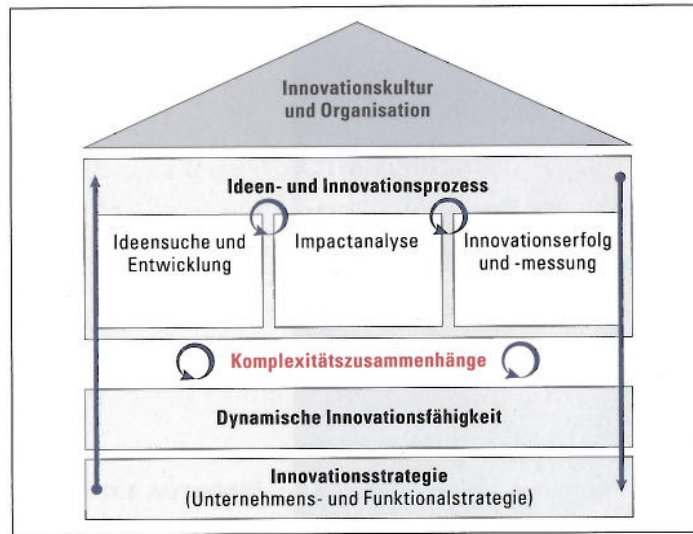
Innovationskultur und Organisation

Ideen- und Innovationsprozess

Ideensuche und Entwicklung

Impactanalyse

Innovationserfolg und -messung

Komplexitätszusammenhänge

Dynamische Innovationsfähigkeit

Innovationsstrategie
(Unternehmens- und Funktionalstrategie)